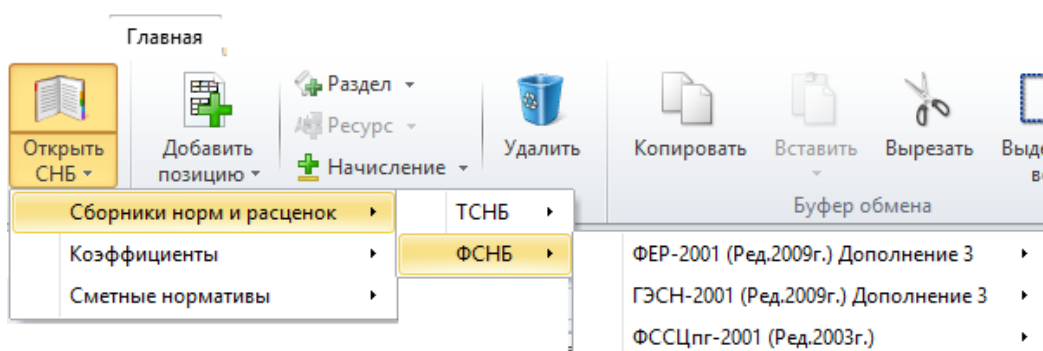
Главная

Открыть СНБ

Добавить позицию

Раздел

Ресурс

Начисление

Удалить

Копировать

Вставить

Вырезать

Выде
ве

Буфер обмена

Сборники норм и расценок

Коэффициенты

Сметные нормативы

ТСНБ

ФСНБ

ФЕР-2001 (Ред.2009г.) Дополнение 3

ГЭСН-2001 (Ред.2009г.) Дополнение 3

ФССЦпг-2001 (Ред.2003г.)